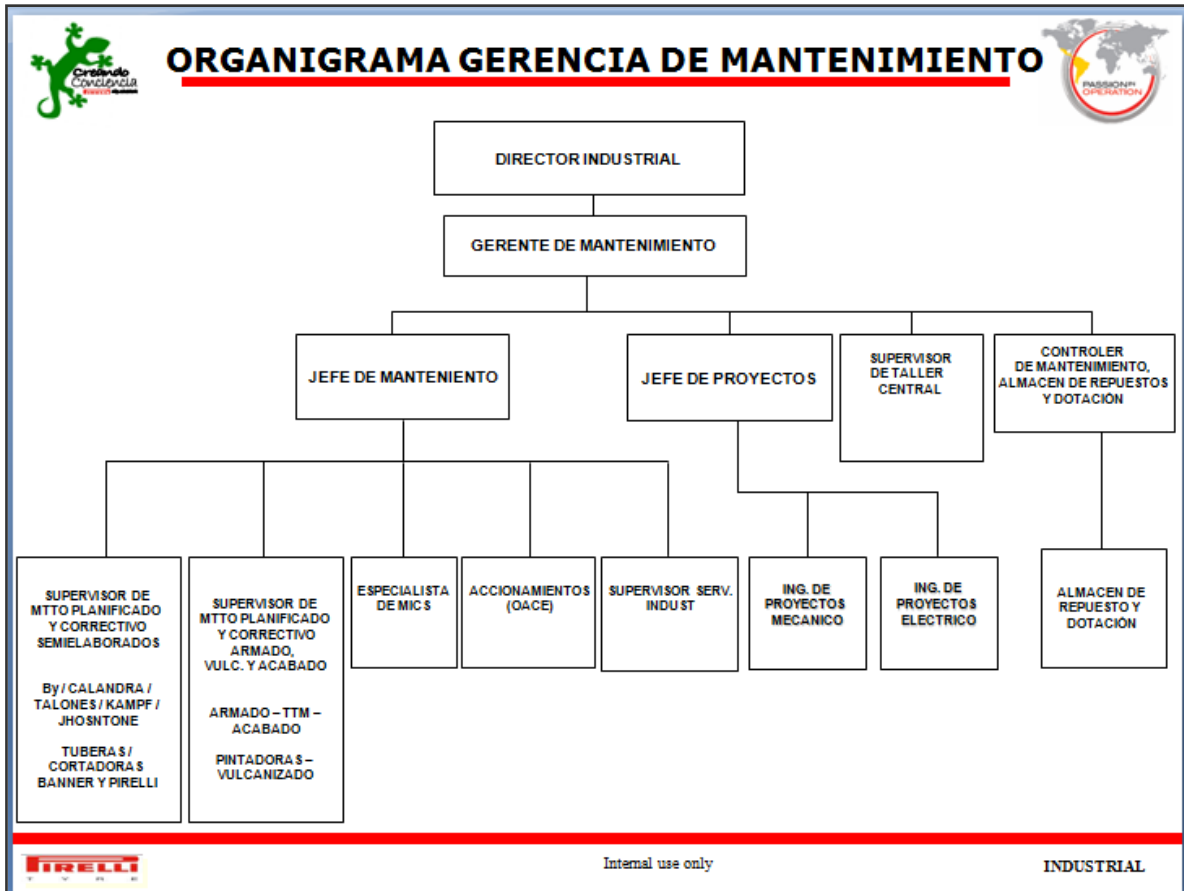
Creciendo Conciencia

ORGANIGRAMA GERENCIA DE MANTENIMIENTO

PASSION FOR OPERATION

DIRECTOR INDUSTRIAL

GERENTE DE MANTENIMIENTO

JEFE DE MANTENIENTO

JEFE DE PROYECTOS

SUPERVISOR DE TALLER CENTRAL

CONTROLER DE MANTENIMIENTO, ALMACEN DE REPUESTOS Y DOTACIÓN

SUPERVISOR DE MTTO PLANIFICADO Y CORRECTIVO SEMIELABORADOS

By / CALANDRA / TALONES / KAMPF / JHOSNTONE

TUBERAS / CORTADORAS BANNER Y PIRELLI

SUPERVISOR DE MTTO PLANIFICADO Y CORRECTIVO ARMADO, VULC. Y ACABADO

ARMADO – TTM – ACABADO

PINTADORAS – VULCANIZADO

ESPECIALISTA DE MICS

ACCIONAMIENTOS (OACE)

SUPERVISOR SERV. INDUST

ING. DE PROYECTOS MECANICO

ING. DE PROYECTOS ELECTRICO

ALMACEN DE REPUESTO Y DOTACIÓN

PIRELLI TYRE

Internal use only

INDUSTRIAL